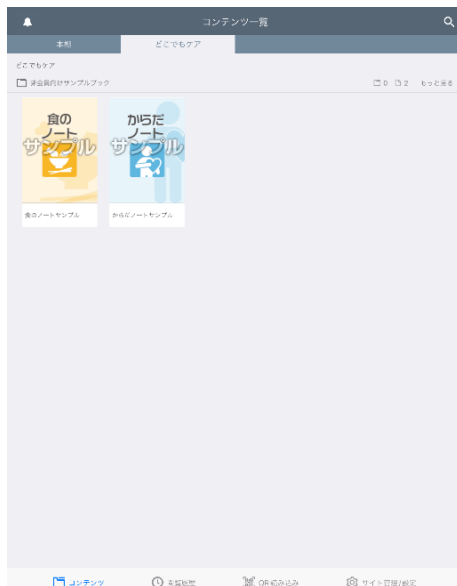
コンテンツ一覧

本棚

どこでもケア

どこでもケア

凄会員向けサンプルブック

0 2 もっと見る

食の
ノート
サンプル

からだ
ノート
サンプル

食のノートサンプル

からだノートサンプル

コンテンツ

未読履歴

QR読み込み

サイト登録/設定